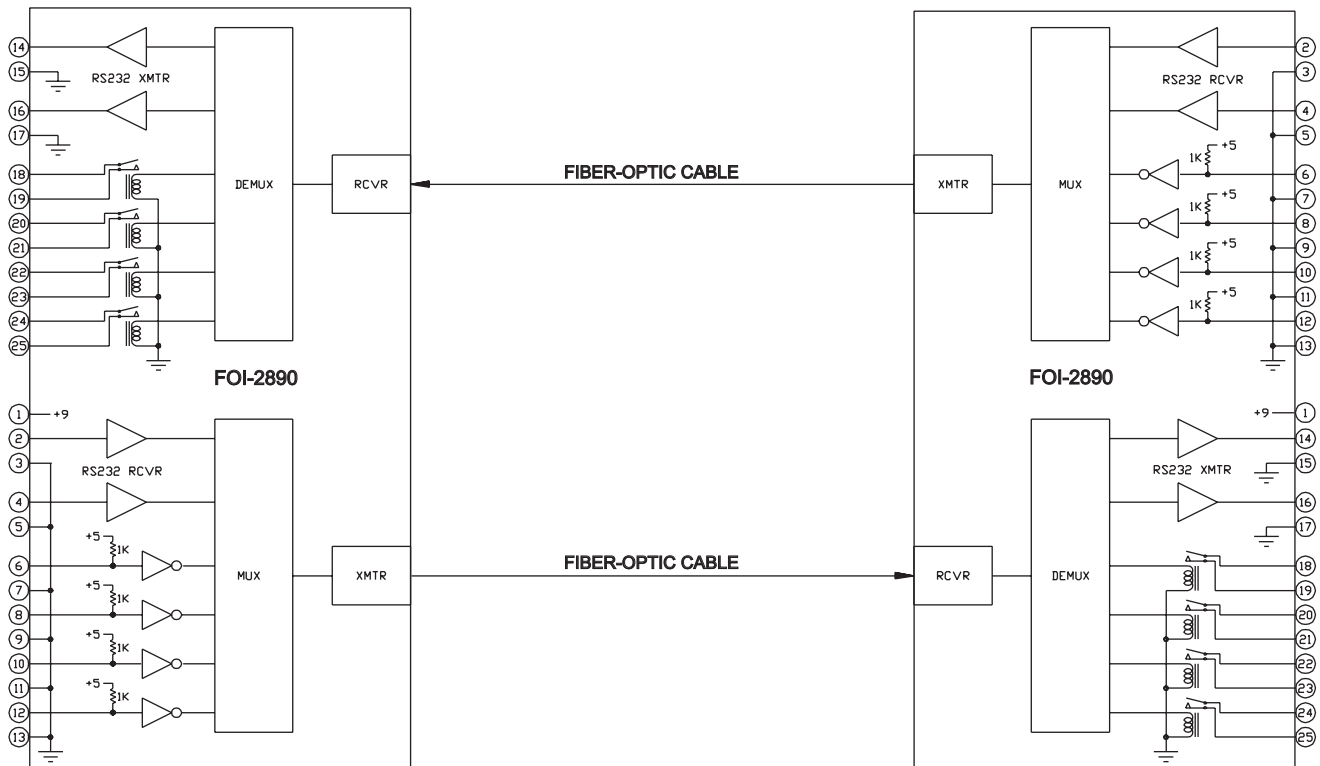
14
15
RS232 XMTR
16
17
18
19
20
21
22
23
24
25
DEMUX
RCVR
FIBER-OPTIC CABLE
XMTR
MUX
2
3
RS232 RCVR
4
5
1K +5
6
7
1K +5
8
9
1K +5
10
11
1K +5
12
13
FOI-2890
FOI-2890
1 +9
2
3
RS232 RCVR
4
5
+5 1K
6
7
+5 1K
8
9
+5 1K
10
11
+5 1K
12
13
MUX
XMTR
FIBER-OPTIC CABLE
RCVR
DEMUX
+9 1
14
RS232 XMTR
15
16
17
18
19
20
21
22
23
24
25